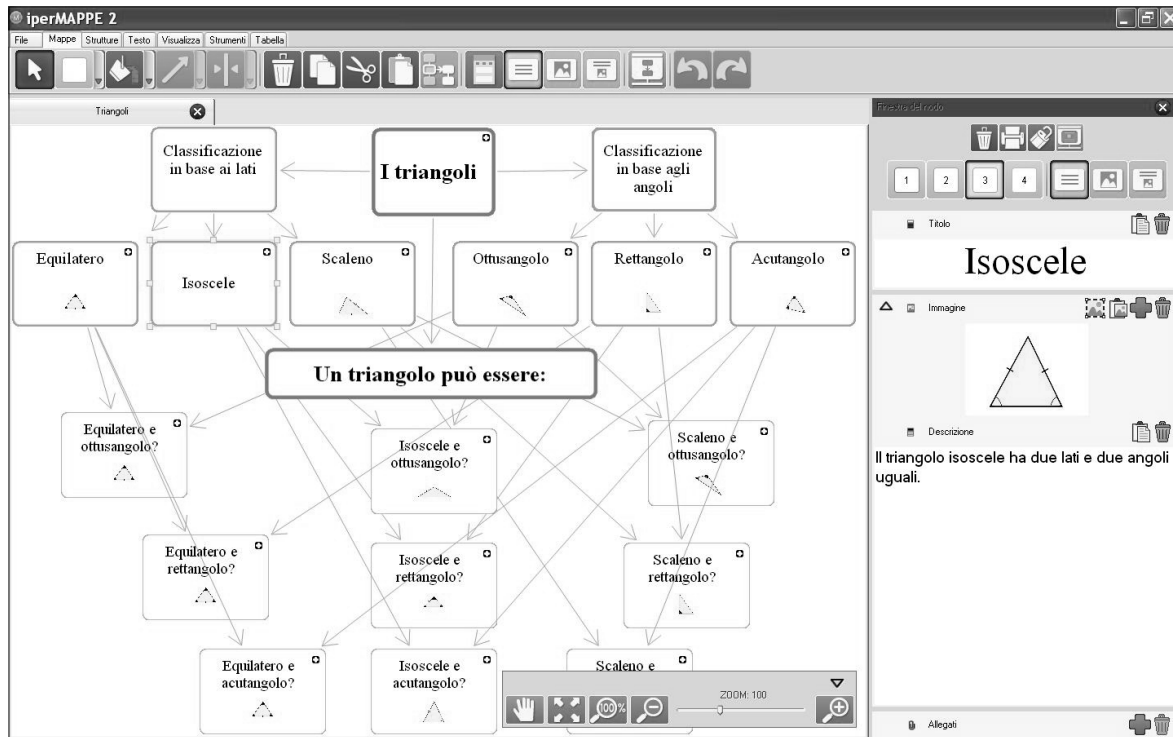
iperMAPPE 2

File | Mappe | Strutture | Testo | Visualizza | Strumenti | Tabella

Triangoli

Classificazione in base ai lati

I triangoli

Classificazione in base agli angoli

Equilatero

Isoscele

Scaleno

Ottusangolo

Rettangolo

Acutangolo

Un triangolo può essere:

Equilatero e ottusangolo?

Isoscele e ottusangolo?

Scaleno e ottusangolo?

Equilatero e rettangolo?

Isoscele e rettangolo?

Scaleno e rettangolo?

Equilatero e acutangolo?

Isoscele e acutangolo?

Scaleno e

ZOOM: 100

Finestra del nodo

1 2 3 4

Titolo

Isoscele

Immagine

Descrizione

Il triangolo isoscele ha due lati e due angoli uguali.

Allegati